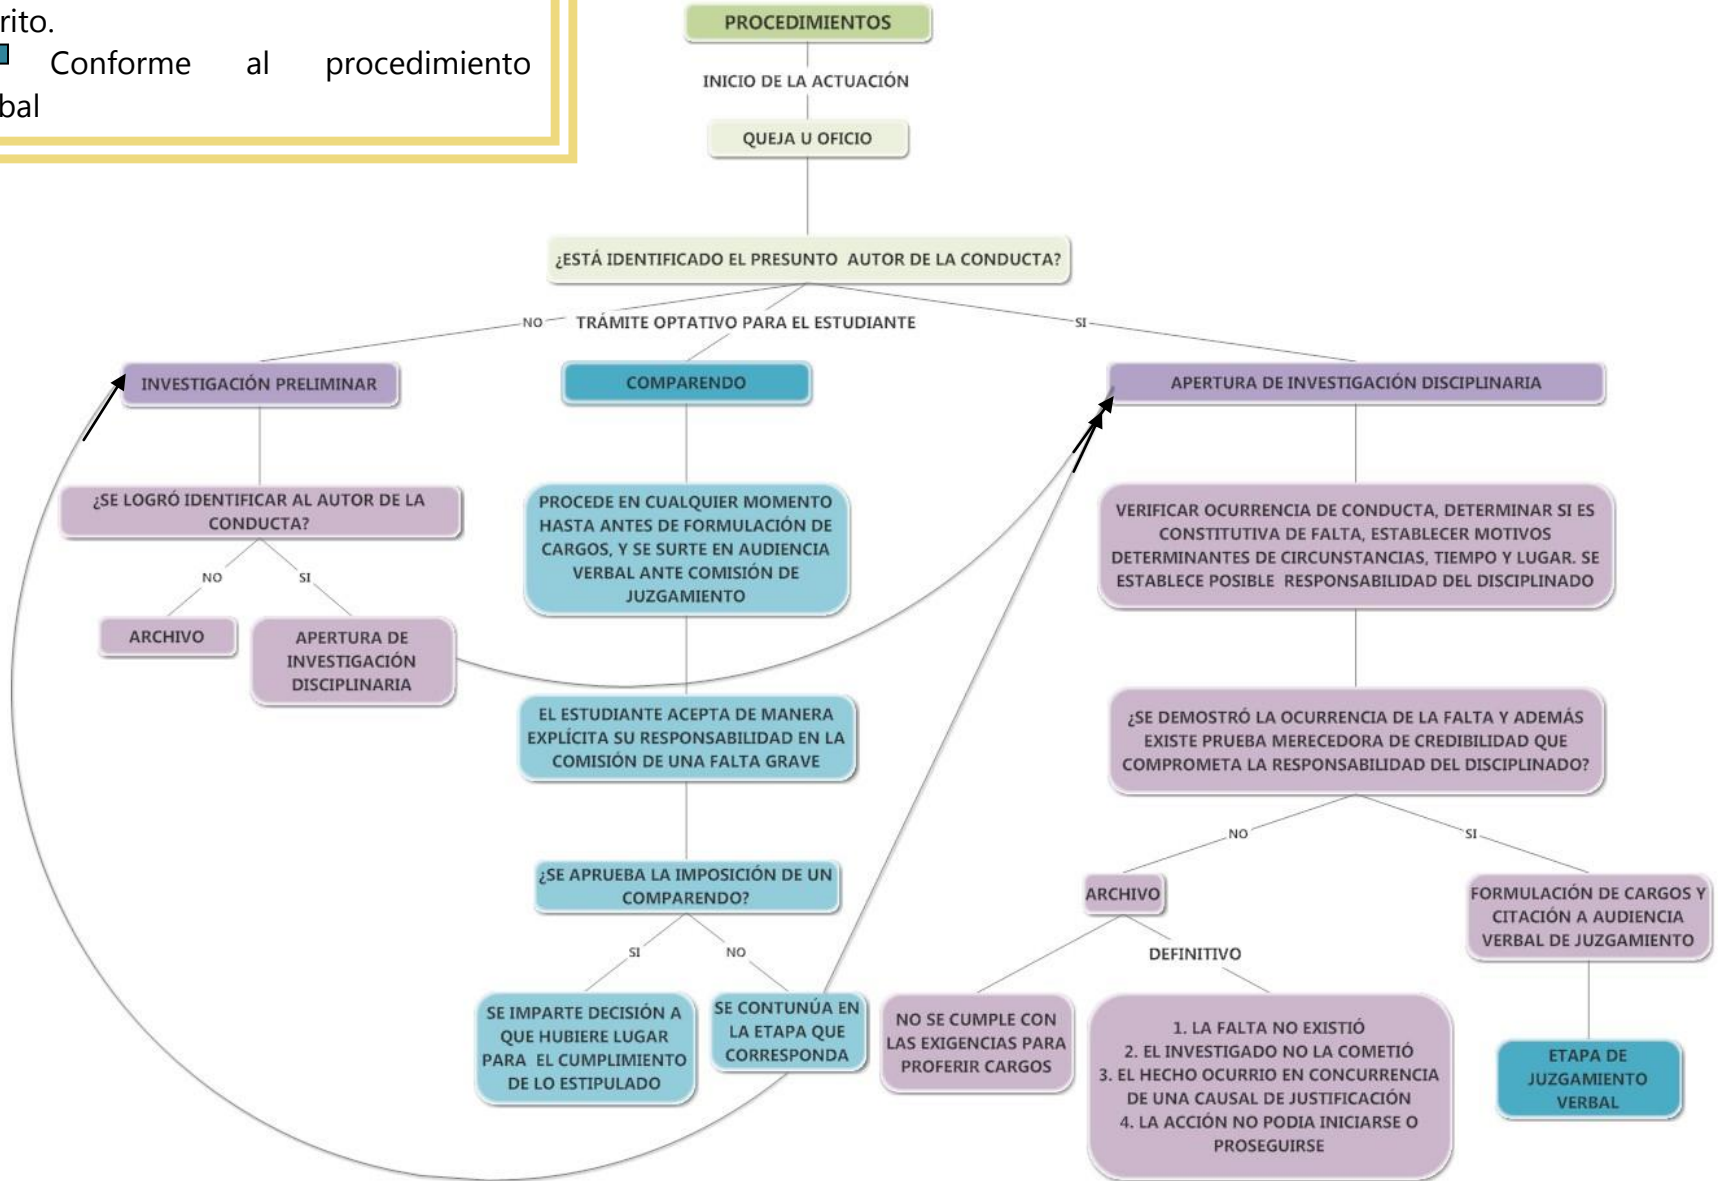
rito.
Conforme al procedimiento bal

PROCEDIMIENTOS

INICIO DE LA ACTUACIÓN

QUEJA U OFICIO

¿ESTÁ IDENTIFICADO EL PRESUNTO AUTOR DE LA CONDUCTA?

NO TRÁMITE OPTATIVO PARA EL ESTUDIANTE SI

INVESTIGACIÓN PRELIMINAR

COMPARENDO

APERTURA DE INVESTIGACIÓN DISCIPLINARIA

¿SE LOGRÓ IDENTIFICAR AL AUTOR DE LA CONDUCTA?

NO SI

ARCHIVO

APERTURA DE INVESTIGACIÓN DISCIPLINARIA

PROCEDE EN CUALQUIER MOMENTO HASTA ANTES DE FORMULACIÓN DE CARGOS, Y SE SURTE EN AUDIENCIA VERBAL ANTE COMISIÓN DE JUZGAMIENTO

EL ESTUDIANTE ACEPTA DE MANERA EXPLÍCITA SU RESPONSABILIDAD EN LA COMISIÓN DE UNA FALTA GRAVE

¿SE APRUEBA LA IMPOSICIÓN DE UN COMPARENDO?

SI NO

SE IMPARTE DECISIÓN A QUE HUBIERE LUGAR PARA EL CUMPLIMIENTO DE LO ESTIPULADO

SE CONTUNÚA EN LA ETAPA QUE CORRESPONDA

VERIFICAR OCURRENCIA DE CONDUCTA, DETERMINAR SI ES CONSTITUTIVA DE FALTA, ESTABLECER MOTIVOS DETERMINANTES DE CIRCUNSTANCIAS, TIEMPO Y LUGAR. SE ESTABLECE POSIBLE RESPONSABILIDAD DEL DISCIPLINADO

¿SE DEMOSTRÓ LA OCURRENCIA DE LA FALTA Y ADEMÁS EXISTE PRUEBA MERECEDORA DE CREDIBILIDAD QUE COMPROMETA LA RESPONSABILIDAD DEL DISCIPLINADO?

NO SI

ARCHIVO

DEFINITIVO

FORMULACIÓN DE CARGOS Y CITACIÓN A AUDIENCIA VERBAL DE JUZGAMIENTO

NO SE CUMPLE CON LAS EXIGENCIAS PARA PROFERIR CARGOS

1. LA FALTA NO EXISTIÓ
2. EL INVESTIGADO NO LA COMETIÓ
3. EL HECHO OCURRIO EN CONCURRENCIA DE UNA CAUSAL DE JUSTIFICACIÓN
4. LA ACCIÓN NO PODIA INICIARSE O PROSEGUIRSE

ETAPA DE JUZGAMIENTO VERBAL